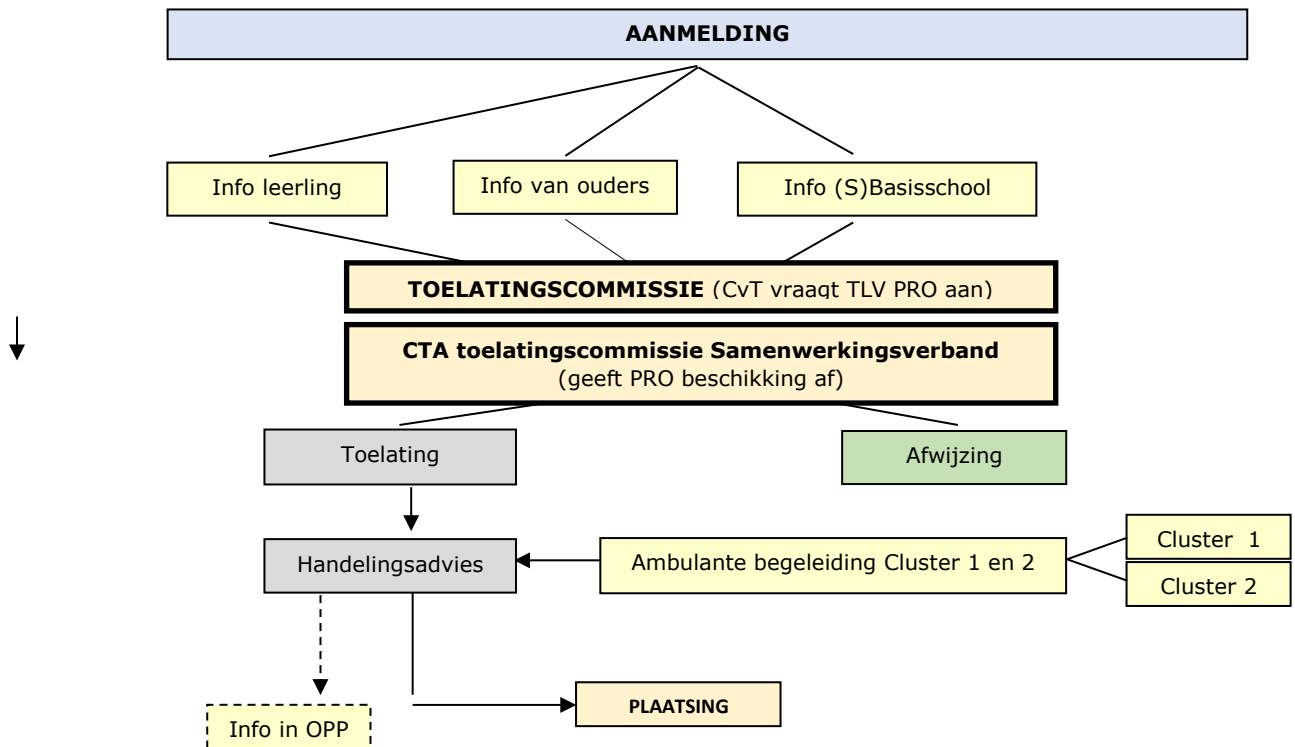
AANMELDING

Info leerling

Info van ouders

Info (S)Basisschool

TOELATINGSCOMMISSIE (CvT vraagt TLV PRO aan)

CTA toelatingscommissie Samenwerkingsverband
(geeft PRO beschikking af)

Toelating

Afwijzing

Handelingsadvies

Ambulante begeleiding Cluster 1 en 2

Cluster 1

Cluster 2

Info in OPP

PLAATSING